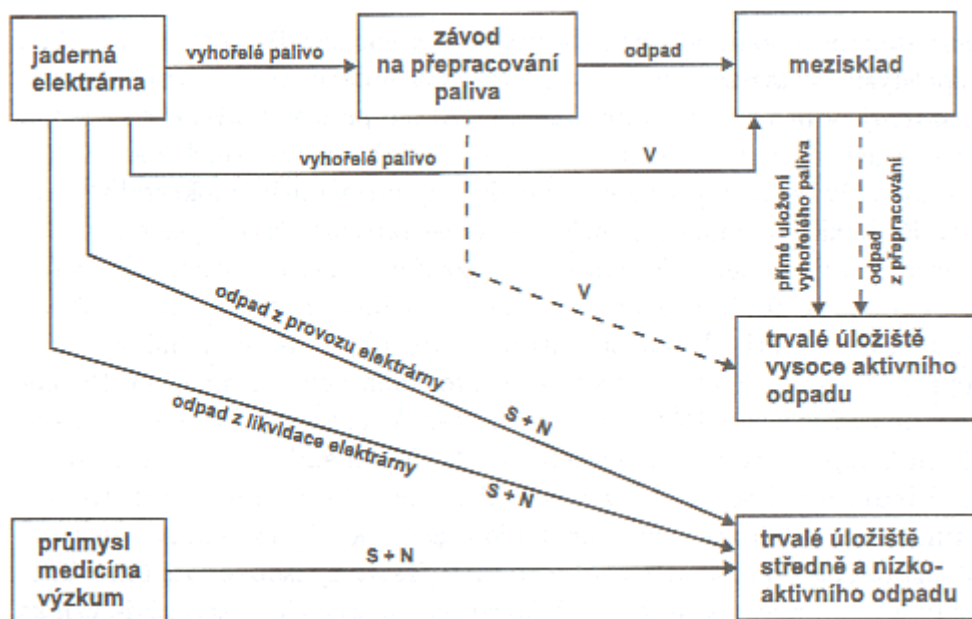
jaderná elektrárna

vyhořelé palivo

závod na přepracování paliva

odpad

mezisklad

vyhořelé palivo

V

přímé uložení vyhořelého paliva

odpad z přepracování

V

odpad z provozu elektrárny

trvalé úložiště vysoce aktivního odpadu

odpad z likvidace elektrárny

S + N

S + N

průmysl medicína výzkum

S + N

trvalé úložiště středně a nízkoaktivního odpadu